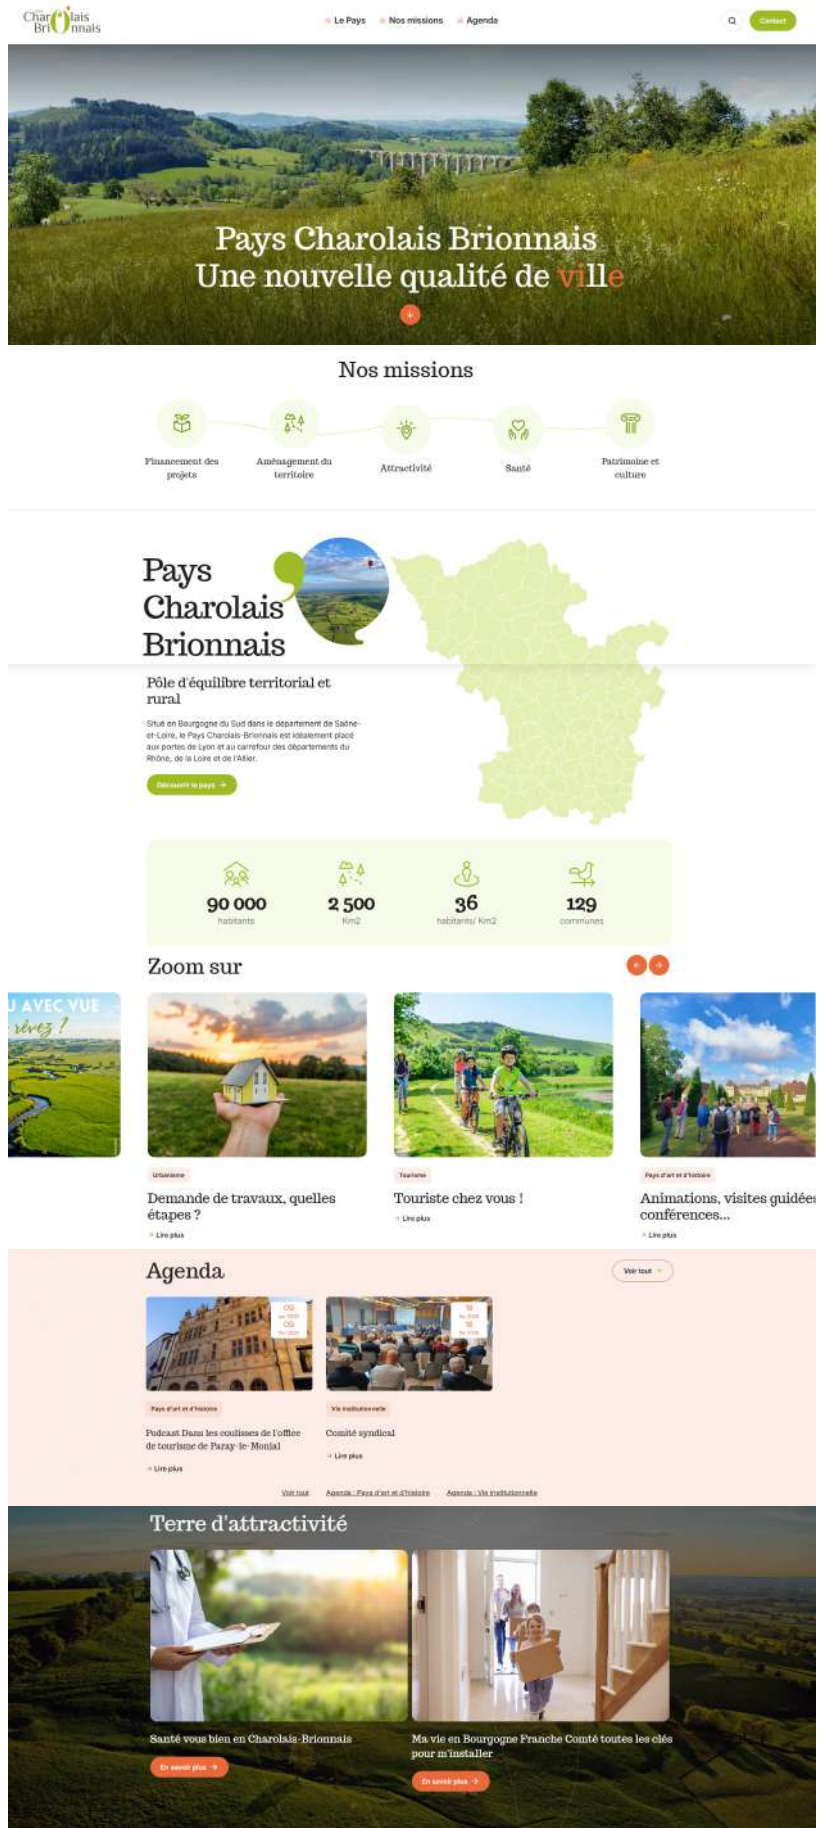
Charolais Brionnais

Le Pays Nos missions Agenda

Contact

Pays Charolais Brionnais
Une nouvelle qualité de ville

Nos missions

Financement des projets

Aménagement du territoire

Attractivité

Santé

Patrimoine et culture

Pays Charolais Brionnais

Pôle d'équilibre territorial et rural

Situé en Bourgogne du Sud dans le département de Saône-et-Loire, le Pays Charolais-Brionnais est idéalement placé aux portes de Lyon et au carrefour des départements du Rhône, de la Loire et de l'Allier.

Découvrir le pays →

90 000
habitants

2 500
Km2

36
habitants/ Km2

129
communes

Zoom sur

U AVEC VUE
rêvez ?

Urbanisme

Demande de travaux, quelles étapes ?

Lire plus

Tourisme

Touriste chez vous !

Lire plus

Pays d'art et d'histoire

Animations, visites guidées conférences...

Lire plus

Agenda

Voir tout

Pays d'art et d'histoire

Podcast Dans les coulisses de l'office de tourisme de Paray-le-Monial

Lire plus

Vie institutionnelle

Comité syndical

Lire plus

Voir tout Agenda : Pays d'art et d'histoire Agenda : Vie institutionnelle

Terre d'attractivité

Santé vous bien en Charolais-Brionnais

En savoir plus →

Ma vie en Bourgogne Franche Comté toutes les clés pour m'installer

En savoir plus →